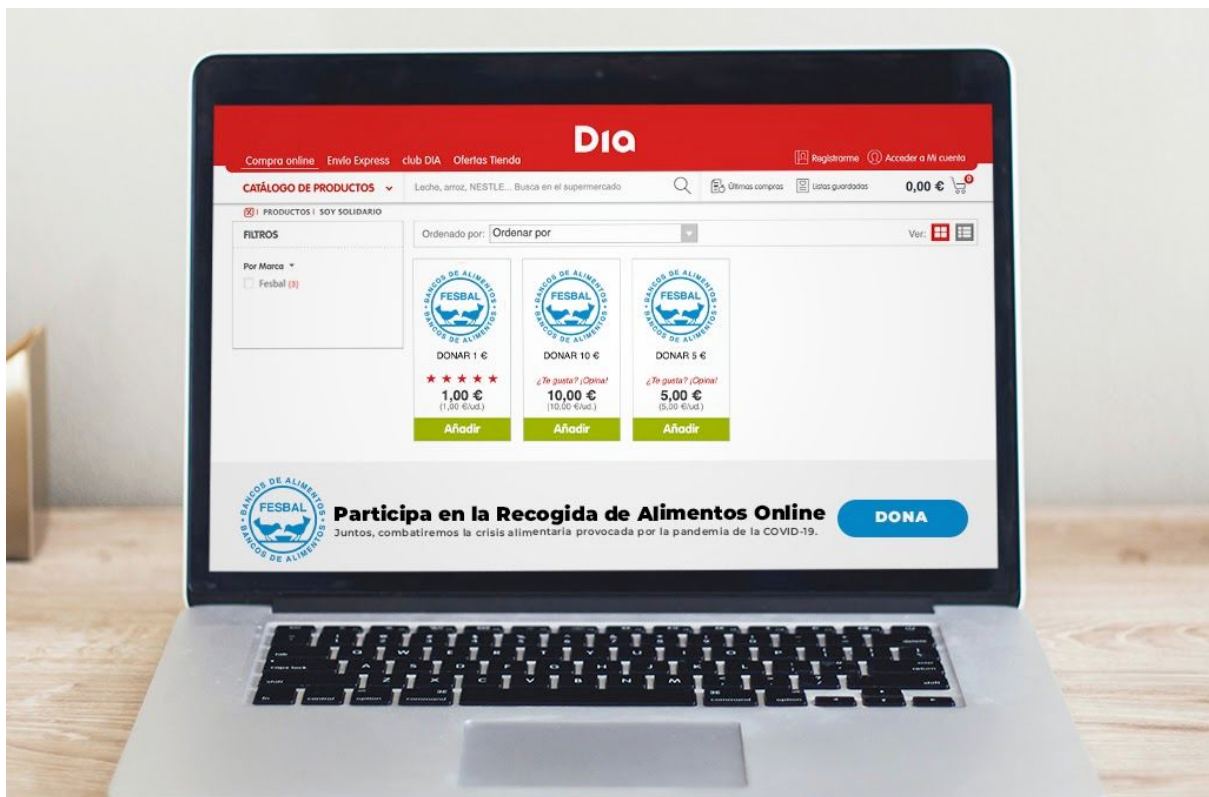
Dia

Compra online Envío Express club DIA Ofertas Tienda

Registrarme Acceder a Mi cuenta

CATÁLOGO DE PRODUCTOS

Leche, arroz, NESTLE... Busca en el supermercado

Últimas compras Listas guardadas 0,00 € 0

PRODUCTOS | SOY SOLIDARIO

FILTROS

Por Marca

Fesbal (3)

Ordenado por: Ordenar por

Ver:

BANCOS DE ALIMENTOS FESBAL BANCOS DE ALIMENTOS

DONAR 1 €

★★★★★

1,00 €
(1,00 €/ud.)

Añadir

BANCOS DE ALIMENTOS FESBAL BANCOS DE ALIMENTOS

DONAR 10 €

¿Te gusta? ¡Opina!

10,00 €
(10,00 €/ud.)

Añadir

BANCOS DE ALIMENTOS FESBAL BANCOS DE ALIMENTOS

DONAR 5 €

¿Te gusta? ¡Opina!

5,00 €
(5,00 €/ud.)

Añadir

BANCOS DE ALIMENTOS FESBAL BANCOS DE ALIMENTOS

Participa en la Recogida de Alimentos Online

Juntos, combatiremos la crisis alimentaria provocada por la pandemia de la COVID-19.

DONA